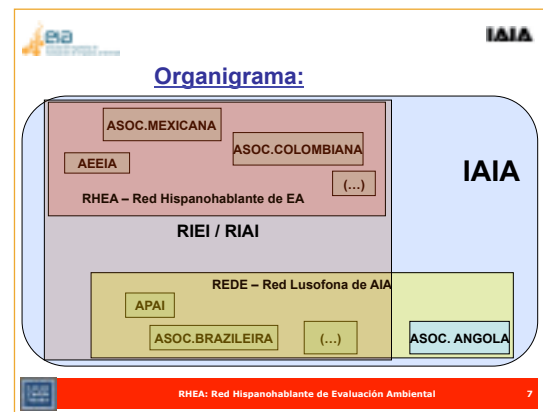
eia

IAIA

Organigrama:

ASOC.MEXICANA

ASOC.COLOMBIANA

AEEIA

(...)

RHEA – Red Hispanohablante de EA

IAIA

RIEI / RIAI

REDE – Red Lusofona de AIA

APAI

ASOC.BRAZILEIRA

(...)

ASOC. ANGOLA

RHEA: Red Hispanohablante de Evaluación Ambiental

7